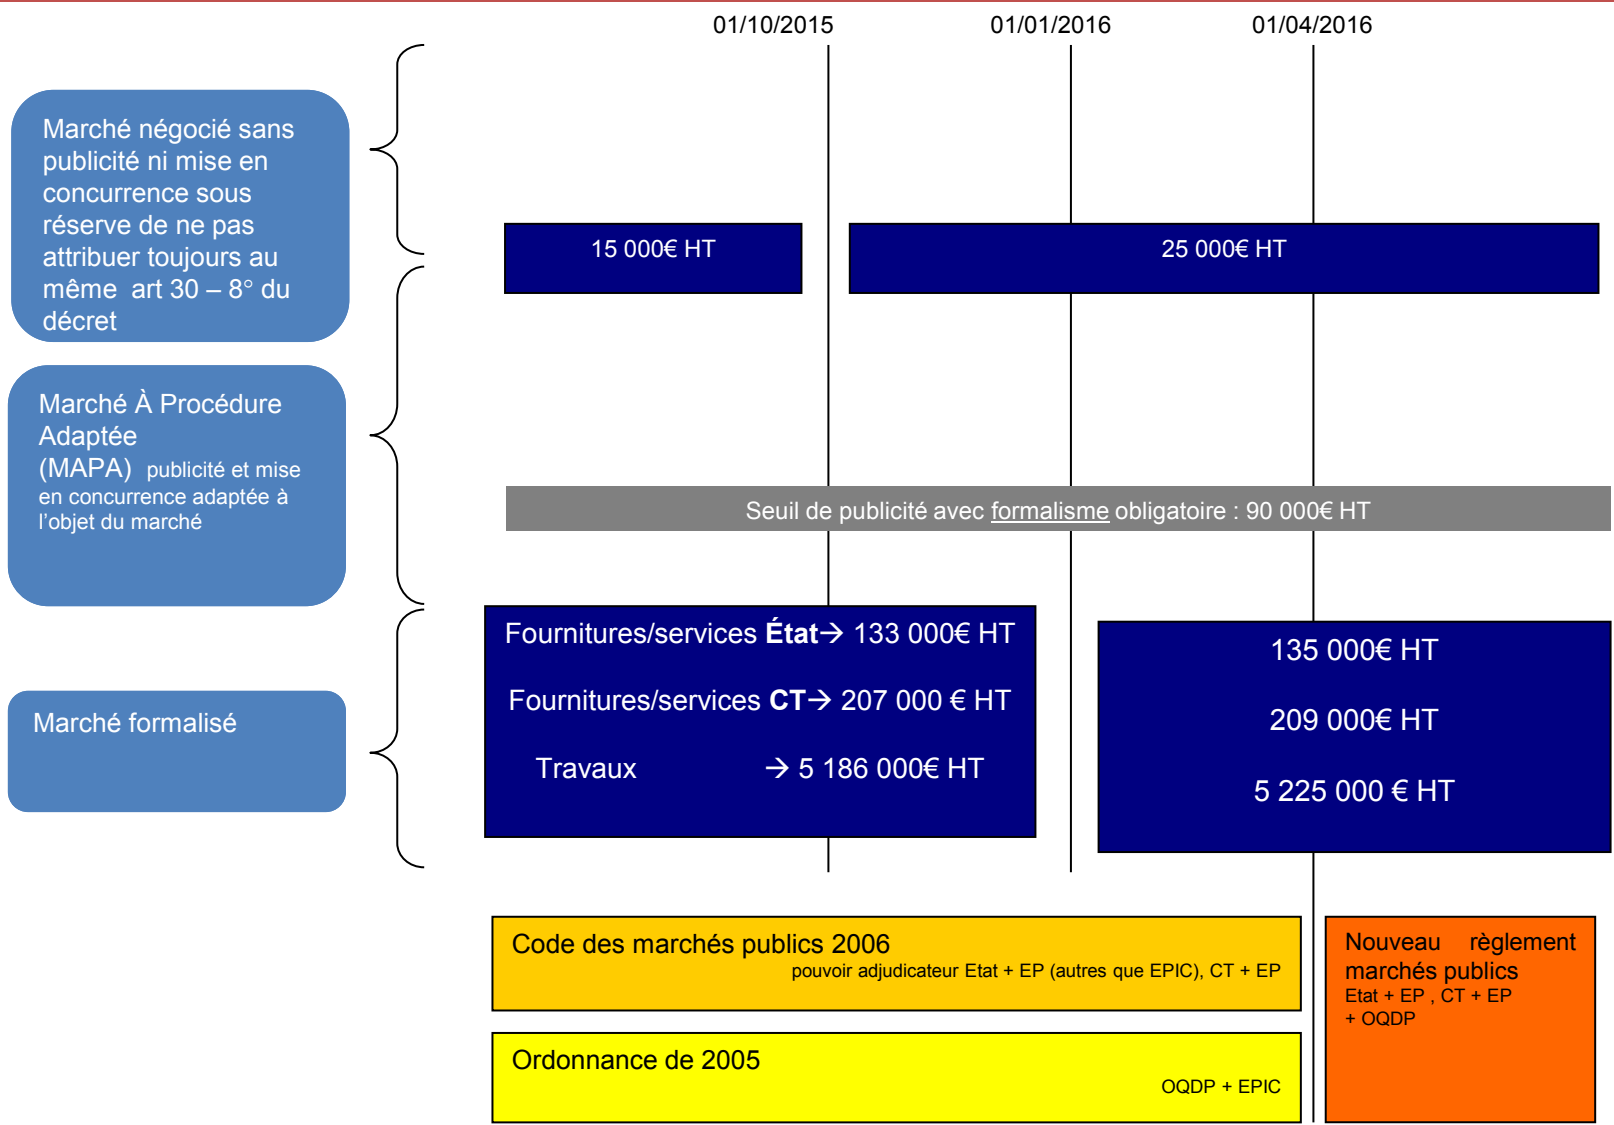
01/10/2015

01/01/2016

01/04/2016

Marché négocié sans publicité ni mise en concurrence sous réserve de ne pas attribuer toujours au même art 30 – 8° du décret

15 000€ HT

25 000€ HT

Marché À Procédure Adaptée (MAPA) publicité et mise en concurrence adaptée à l'objet du marché

Seuil de publicité avec formalisme obligatoire : 90 000€ HT

Marché formalisé

Fournitures/services État→ 133 000€ HT

Fournitures/services CT→ 207 000 € HT

Travaux → 5 186 000€ HT

135 000€ HT

209 000€ HT

5 225 000 € HT

Code des marchés publics 2006
pouvoir adjudicateur Etat + EP (autres que EPIC), CT + EP

Ordonnance de 2005
OQDP + EPIC

Nouveau règlement marchés publics
Etat + EP , CT + EP + OQDP